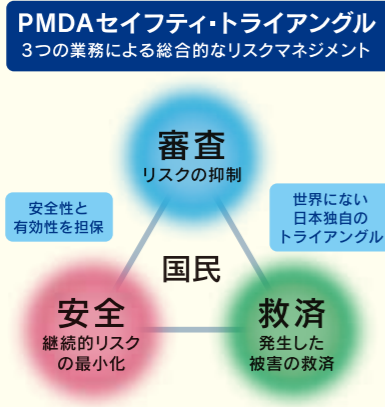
PMDAセイフティ・トライアングル
3つの業務による総合的なリスクマネジメント

審査
リスクの抑制

安全性と
有効性を担保

世界にない
日本独自の
トライアングル

国民

安全
継続的リスク
の最小化

救済
発生した
被害の救済